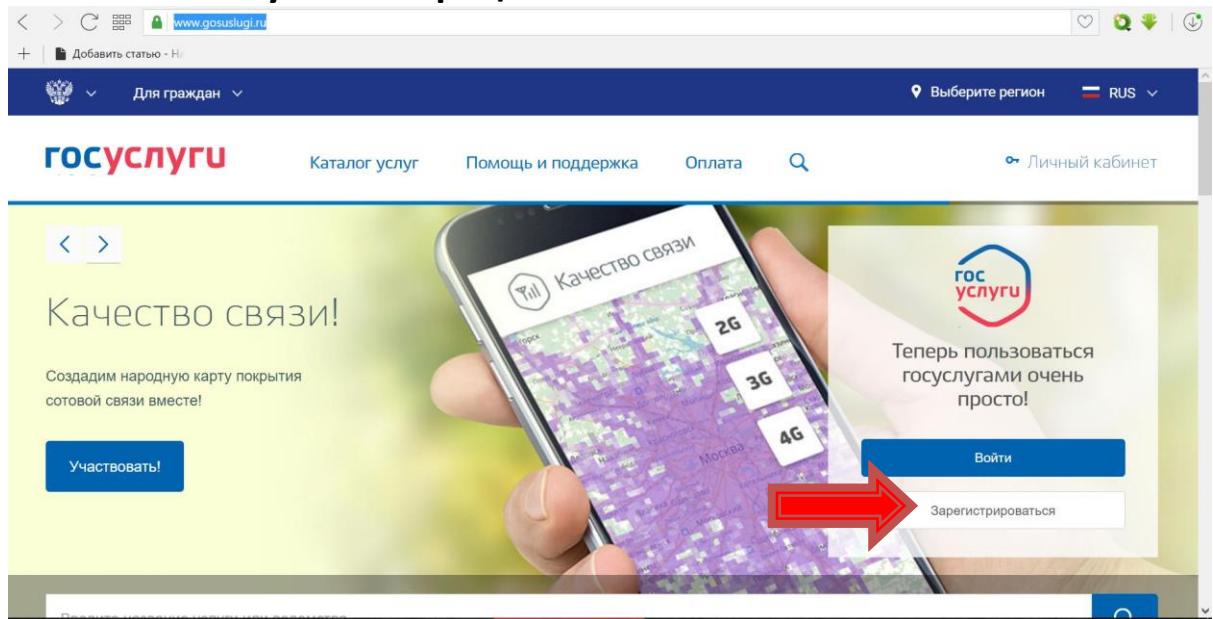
www.gosuslugi.ru

Добавить статью - Н

Для граждан

Выберите регион

RUS

госуслуги

Каталог услуг

Помощь и поддержка

Оплата

Личный кабинет

Качество связи

2G

3G

4G

Москва

Качество связи!

Создадим народную карту покрытия сотовой связи вместе!

Участвовать!

гос услуги

Теперь пользоваться госуслугами очень просто!

Войти

Зарегистрироваться

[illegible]